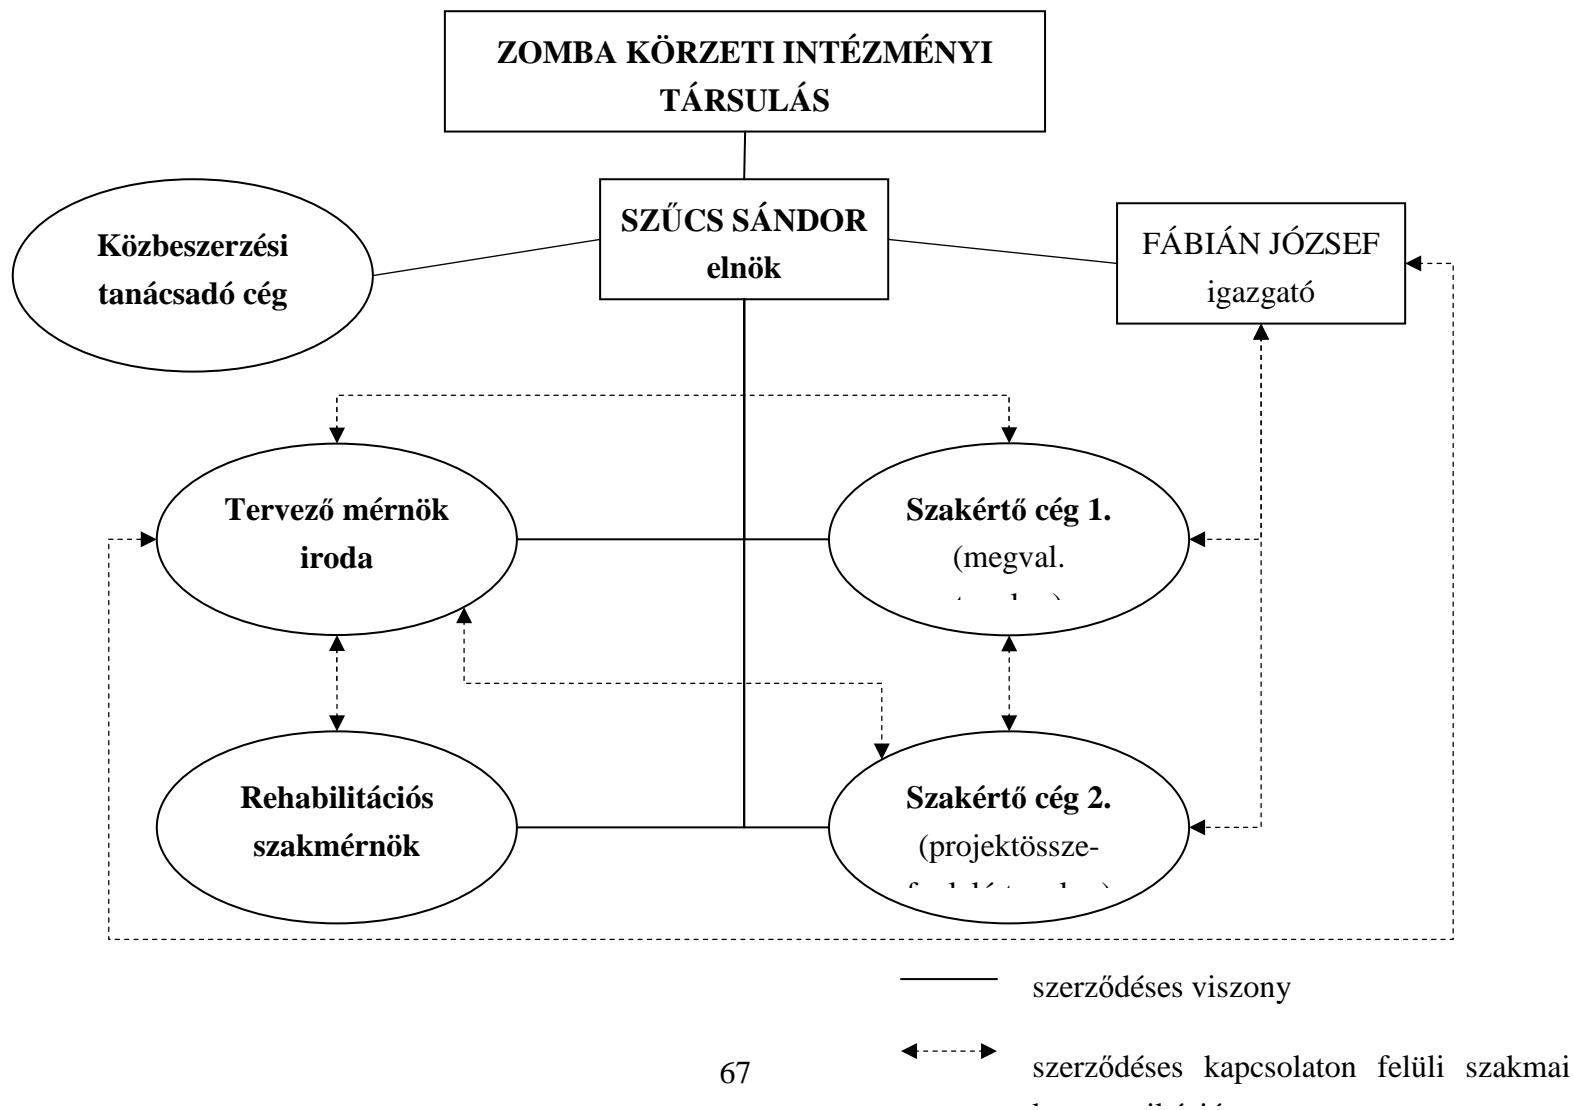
ZOMBA KÖRZETI INTÉZMÉNYI TÁRSULÁS

SZŰCS SÁNDOR
elnök

Közbeszerzési tanácsadó cég

FÁBIÁN JÓZSEF
igazgató

Tervező mérnök iroda

Szakértő cég 1.
(megval.
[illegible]

Rehabilitációs szakmérnök

Szakértő cég 2.
(projektössze-
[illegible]

szerződéses viszony

szerződéses kapcsolaton felüli szakmai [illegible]

67